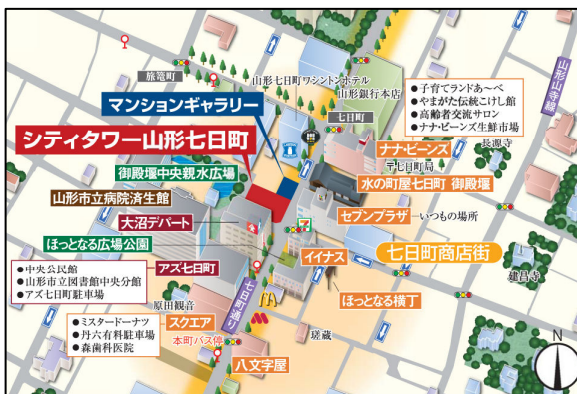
旅篭町

山形七日町ワシントンホテル

山形銀行本店

● 子育てランドあ～べ
● やまがた伝統こけし館
● 高齢者交流サロン
● ナナ・ビーンズ生鮮市場

山形山寺線

マンションギャラリー

シティタワー山形七日町

七日町

ナナ・ビーンズ

長源寺

御殿堰中央親水広場

七日町局

水の町屋七日町 御殿堰

山形市立病院済生館

大沼デパート

セブンプラザ

いつもの場所

ほっとなる広場公園

イイナス

七日町商店街

● 中央公民館
● 山形市立図書館中央分館
● アズ七日町駐車場

アズ七日町

建昌寺

七日町通り

原田観音

ほっとなる横丁

● ミスタードーナツ
● 丹六有料駐車場
● 森歯科医院

スクエア

本町バス停

瑶蔵

八文字屋